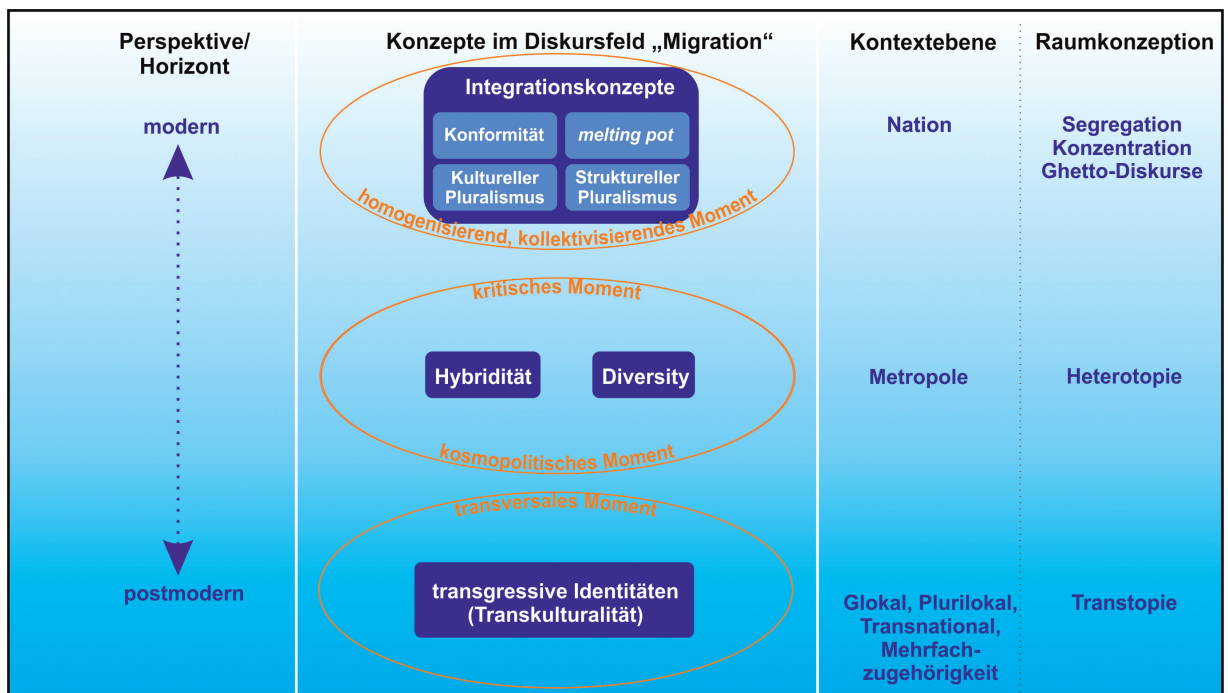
Perspektive/ Horizont

modern

postmodern

Konzepte im Diskursfeld „Migration“

Integrationskonzepte

Konformität

*melting pot*

Kultureller Pluralismus

Struktureller Pluralismus

homogenisierend, kollektivisierendes Moment

kritisches Moment

Hybridität

Diversity

kosmopolitisches Moment

transversales Moment

transgressive Identitäten (Transkulturalität)

Kontextebene

Nation

Metropole

Glokal, Plurilokal, Transnational, Mehrfachzugehörigkeit

Raumkonzeption

Segregation
Konzentration
Ghetto-Diskurse

Heterotopie

Transtopie